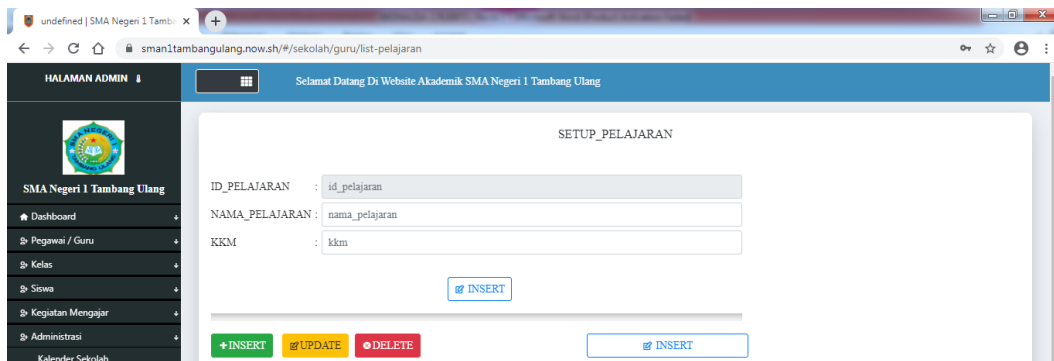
undefined | SMA Negeri 1 Tamba ×

sman1tambangulang.now.sh/#/sekolah/guru/list-pelajaran

HALAMAN ADMIN

Selamat Datang Di Website Akademik SMA Negeri 1 Tambang Ulang

SMA Negeri 1 Tambang Ulang

Dashboard

Pegawai / Guru

Kelas

Siswa

Kegiatan Mengajar

Administrasi

Kalender Sekolah

SETUP_PELAJARAN

ID_PELAJARAN : id_pelajaran

NAMA_PELAJARAN : nama_pelajaran

KKM : kkm

INSERT

+INSERT UPDATE DELETE

INSERT